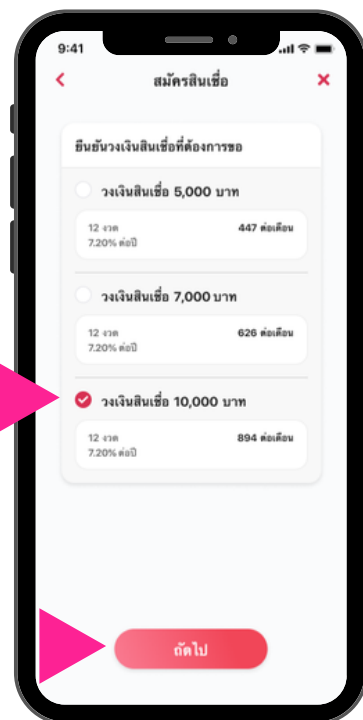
9:41

<

สมัครสินเชื่อ

×

ยืนยันวงเงินสินเชื่อที่ต้องการขอ

วงเงินสินเชื่อ 5,000 บาท

12 งวด
7.20% ต่อปี

447 ต่อเดือน

วงเงินสินเชื่อ 7,000 บาท

12 งวด
7.20% ต่อปี

626 ต่อเดือน

วงเงินสินเชื่อ 10,000 บาท

12 งวด
7.20% ต่อปี

894 ต่อเดือน

ถัดไป